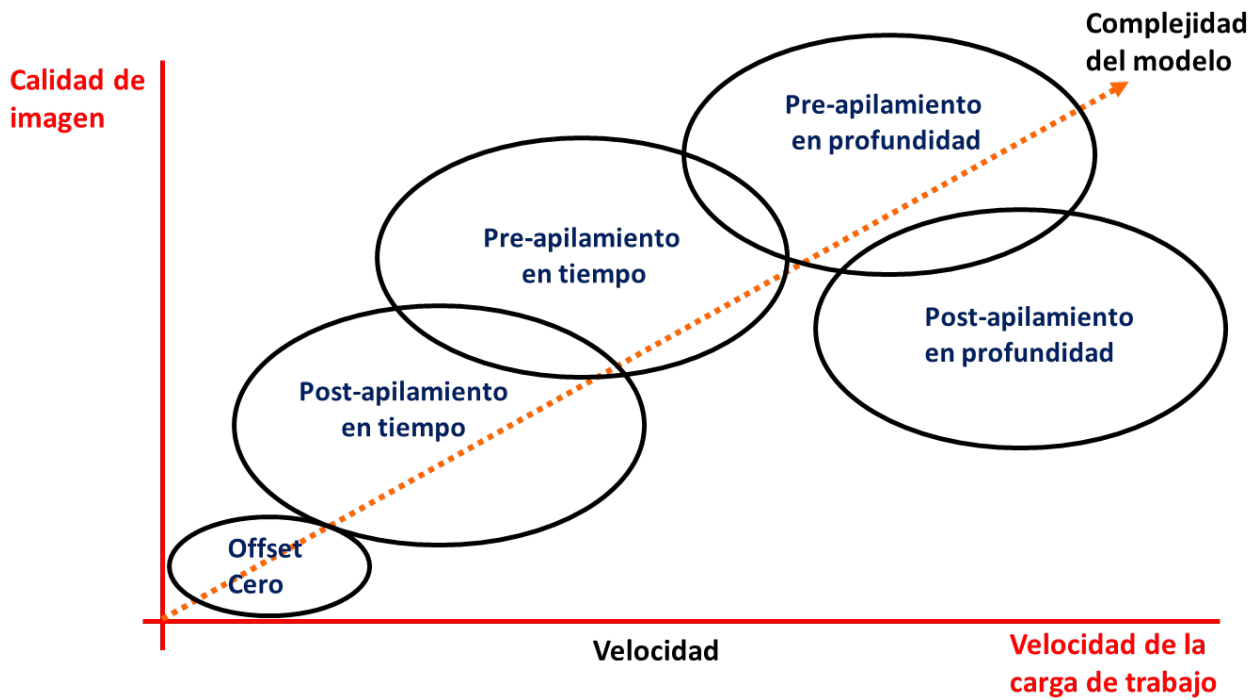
Calidad de imagen

Complejidad del modelo

Pre-apilamiento en profundidad

Pre-apilamiento en tiempo

Post-apilamiento en profundidad

Post-apilamiento en tiempo

Offset Cero

Velocidad

Velocidad de la carga de trabajo